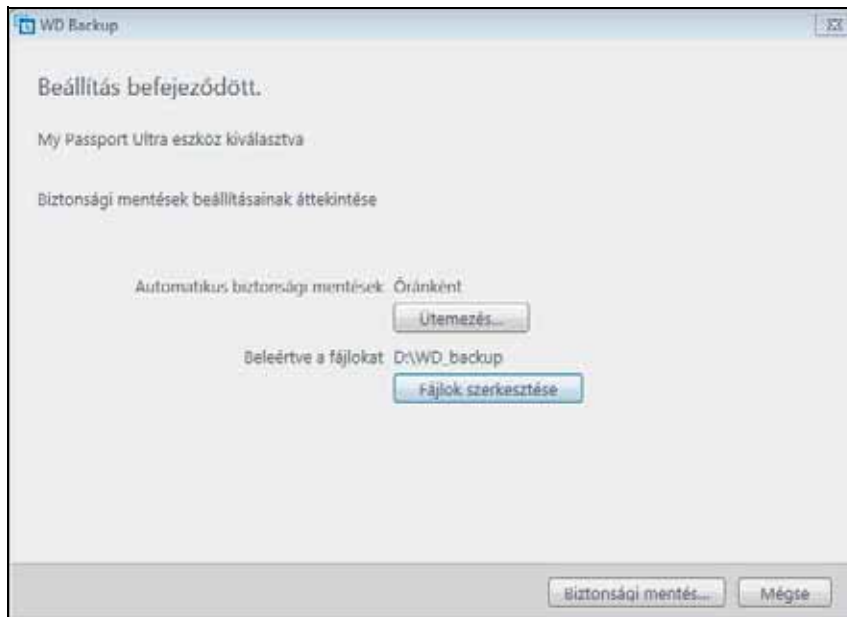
WD Backup

Beállítás befejeződött.

My Passport Ultra eszköz kiválasztva

Biztonsági mentések beállításainak áttekintése

Automatikus biztonsági mentések Óránként

Ütemezés...

Beleértve a fájlokat D:\WD_backup

Fájlok szerkesztése

Biztonsági mentés...

Mégse